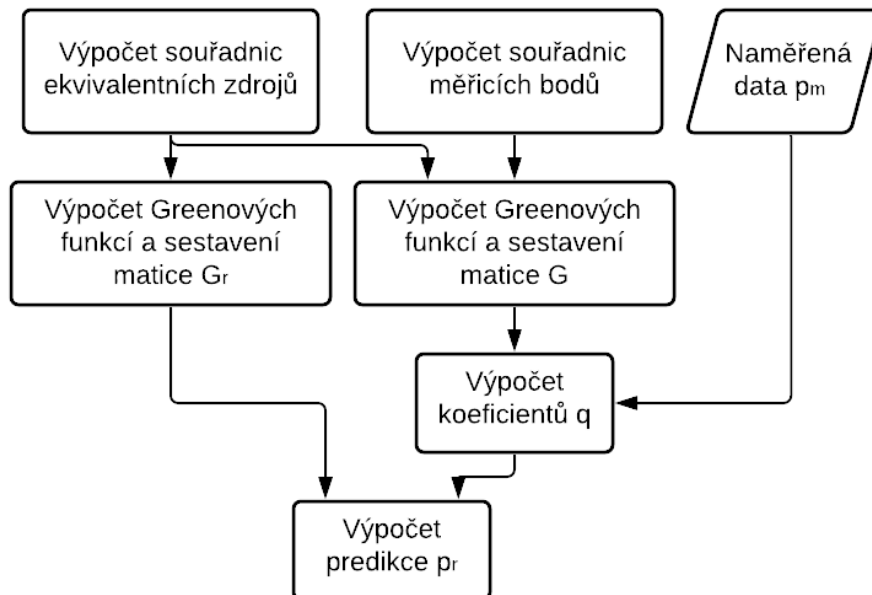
Výpočet souřadnic ekvivalentních zdrojů

Výpočet souřadnic měřicích bodů

Naměřená data $p_m$

Výpočet Greenových funkcí a sestavení matice $G_r$

Výpočet Greenových funkcí a sestavení matice G

Výpočet koeficientů q

Výpočet predikce $p_r$